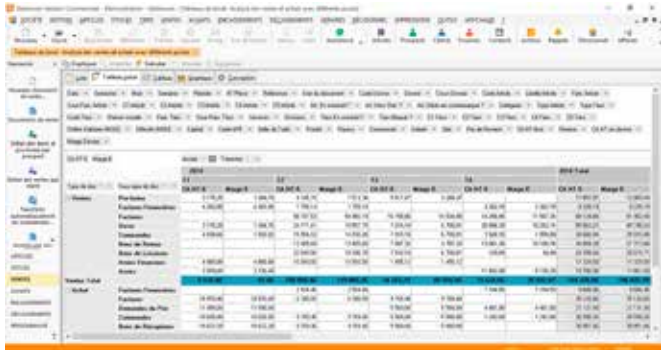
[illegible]

Tableau de bord : Analyse des ventes et achat avec différents postes

| Type de doc | Sous type de doc | 2014 |  |  |  |  |  |  |  | 2014 Total |  |
|---|---|---|---|---|---|---|---|---|---|---|---|
|  |  | CA HT € | Marge € | CA HT € | Marge € | CA HT € | Marge € | CA HT € | Marge € | CA HT € | Marge € |
| Ventes | Factures | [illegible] | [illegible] | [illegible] | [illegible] | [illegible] | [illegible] | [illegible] | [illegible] | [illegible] | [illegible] |
|  | Factures Financières | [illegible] | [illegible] | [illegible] | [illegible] | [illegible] | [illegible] | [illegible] | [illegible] | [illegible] | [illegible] |
|  | Factures | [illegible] | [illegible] | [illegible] | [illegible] | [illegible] | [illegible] | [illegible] | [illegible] | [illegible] | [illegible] |
|  | Devis | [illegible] | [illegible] | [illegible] | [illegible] | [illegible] | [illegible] | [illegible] | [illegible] | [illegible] | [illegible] |
|  | Commandes | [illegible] | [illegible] | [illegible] | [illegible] | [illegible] | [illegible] | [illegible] | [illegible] | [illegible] | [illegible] |
|  | Bons de Retour | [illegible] | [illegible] | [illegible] | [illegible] | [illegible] | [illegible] | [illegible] | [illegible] | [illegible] | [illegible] |
|  | Bons de Livraison | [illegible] | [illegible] | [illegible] | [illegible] | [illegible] | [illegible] | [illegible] | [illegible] | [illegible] | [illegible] |
|  | Avoirs Financiers | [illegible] | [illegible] | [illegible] | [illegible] | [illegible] | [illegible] | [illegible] | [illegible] | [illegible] | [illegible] |
|  | Avoirs | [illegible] | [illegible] | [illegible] | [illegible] | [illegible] | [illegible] | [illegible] | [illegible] | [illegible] | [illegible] |
| Ventes Total |  | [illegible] | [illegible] | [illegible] | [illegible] | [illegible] | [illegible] | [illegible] | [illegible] | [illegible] | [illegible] |
| Achat | Factures Financières | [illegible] | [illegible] | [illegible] | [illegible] | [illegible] | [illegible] | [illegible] | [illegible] | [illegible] | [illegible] |
|  | Factures | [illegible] | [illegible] | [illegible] | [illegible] | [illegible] | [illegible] | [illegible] | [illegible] | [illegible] | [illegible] |
|  | Demandes de Prix | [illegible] | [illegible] | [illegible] | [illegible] | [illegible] | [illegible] | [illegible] | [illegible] | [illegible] | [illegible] |
|  | Commandes | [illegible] | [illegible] | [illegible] | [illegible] | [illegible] | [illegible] | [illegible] | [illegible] | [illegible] | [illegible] |
|  | Bons de Réception | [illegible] | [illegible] | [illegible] | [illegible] | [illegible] | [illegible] | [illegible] | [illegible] | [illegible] | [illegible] |